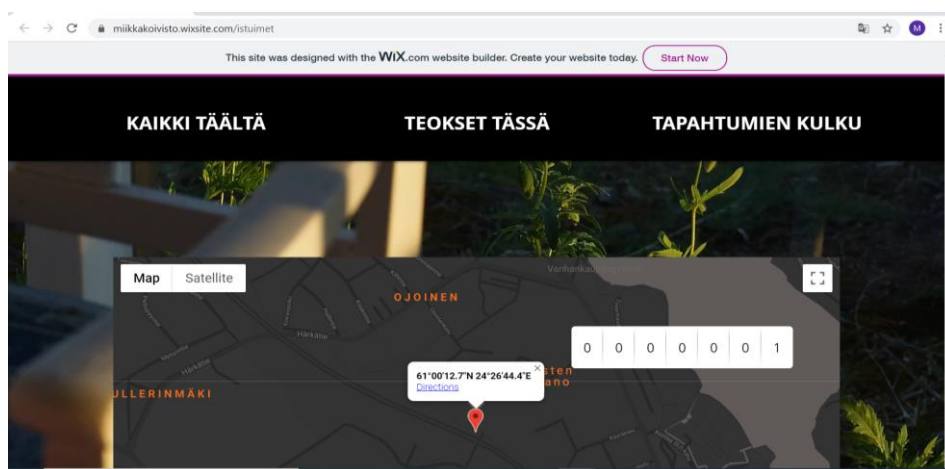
miikkakoivisto.wixsite.com/istuimet

This site was designed with the WIX.com website builder. Create your website today. Start Now

KAIKKI TÄÄLTÄ

TEOKSET TÄSSÄ

TAPAHTUMIEN KULKU

Map Satellite

Vanhankaupungin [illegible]

OJOINEN

Härkätie

ULLERINMÄKI

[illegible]sten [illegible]ano

0 0 0 0 0 0 1

61°00'12.7"N 24°26'44.4"E
Directions